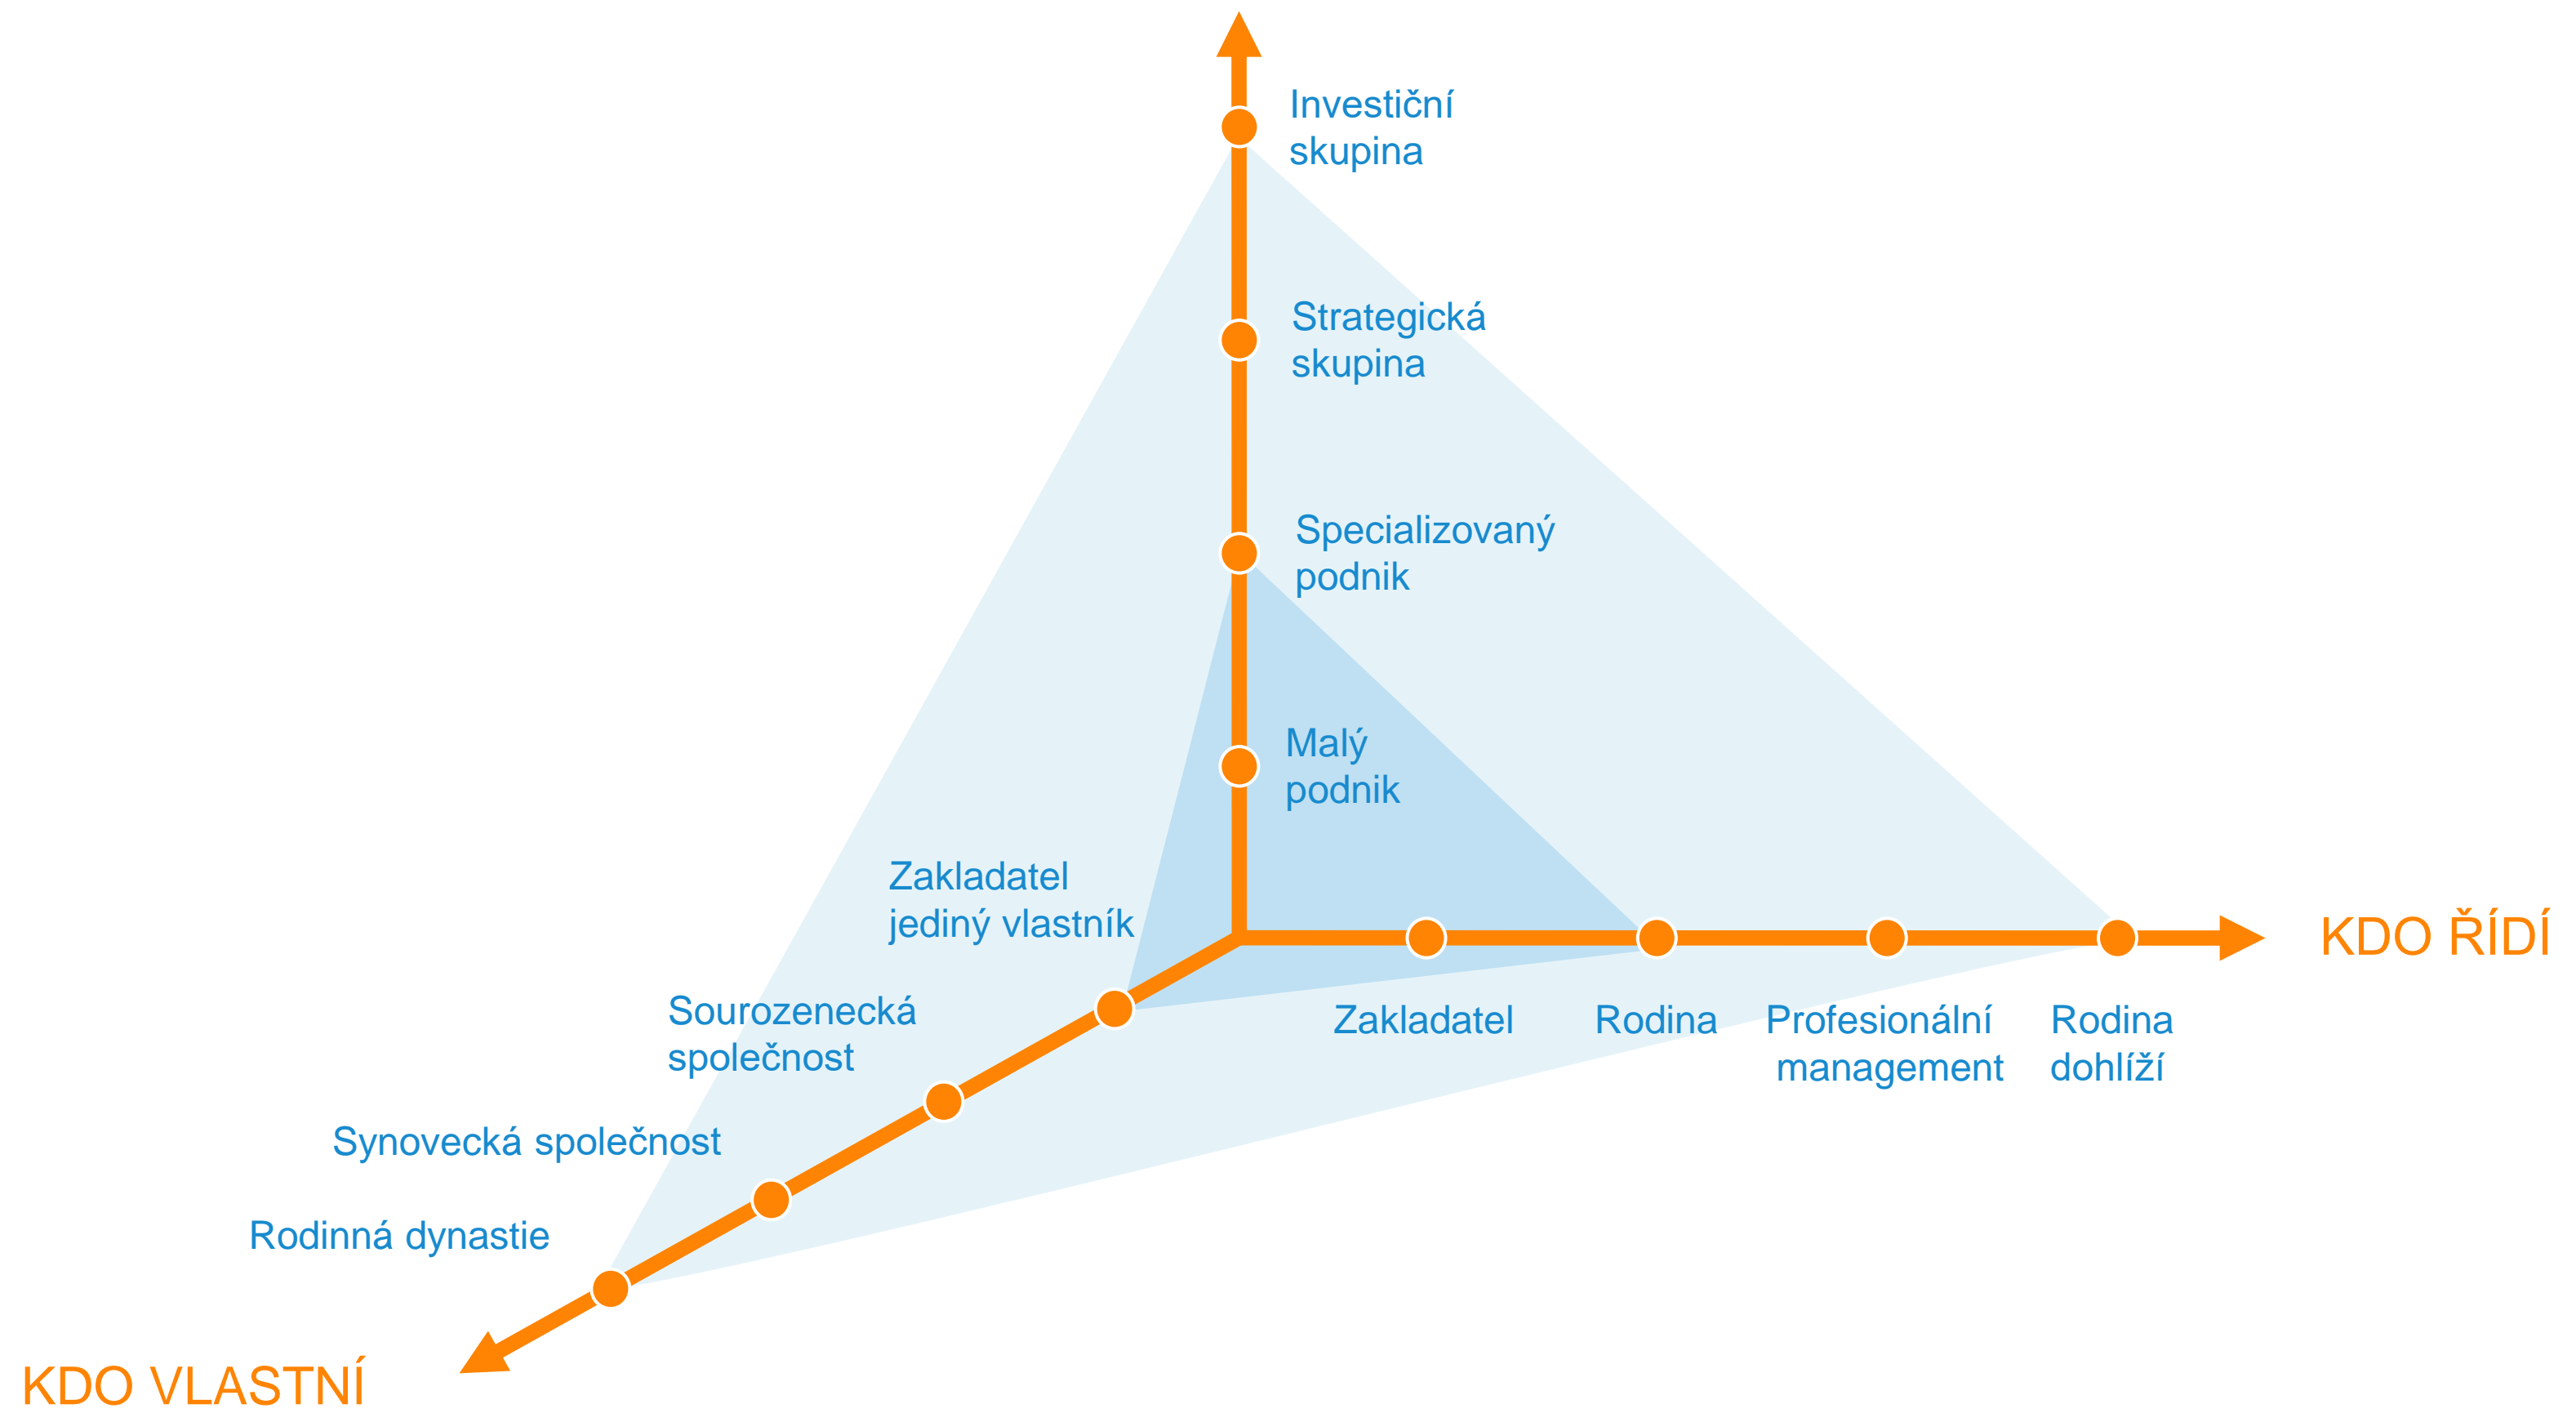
Investiční skupina

Strategická skupina

Specializovaný podnik

Malý podnik

Zakladatel jediný vlastník

Sourozenecká společnost

Synovecká společnost

Rodinná dynastie

KDO VLASTNÍ

Zakladatel

Rodina

Profesionální management

Rodina dohlíží

KDO ŘÍDÍ